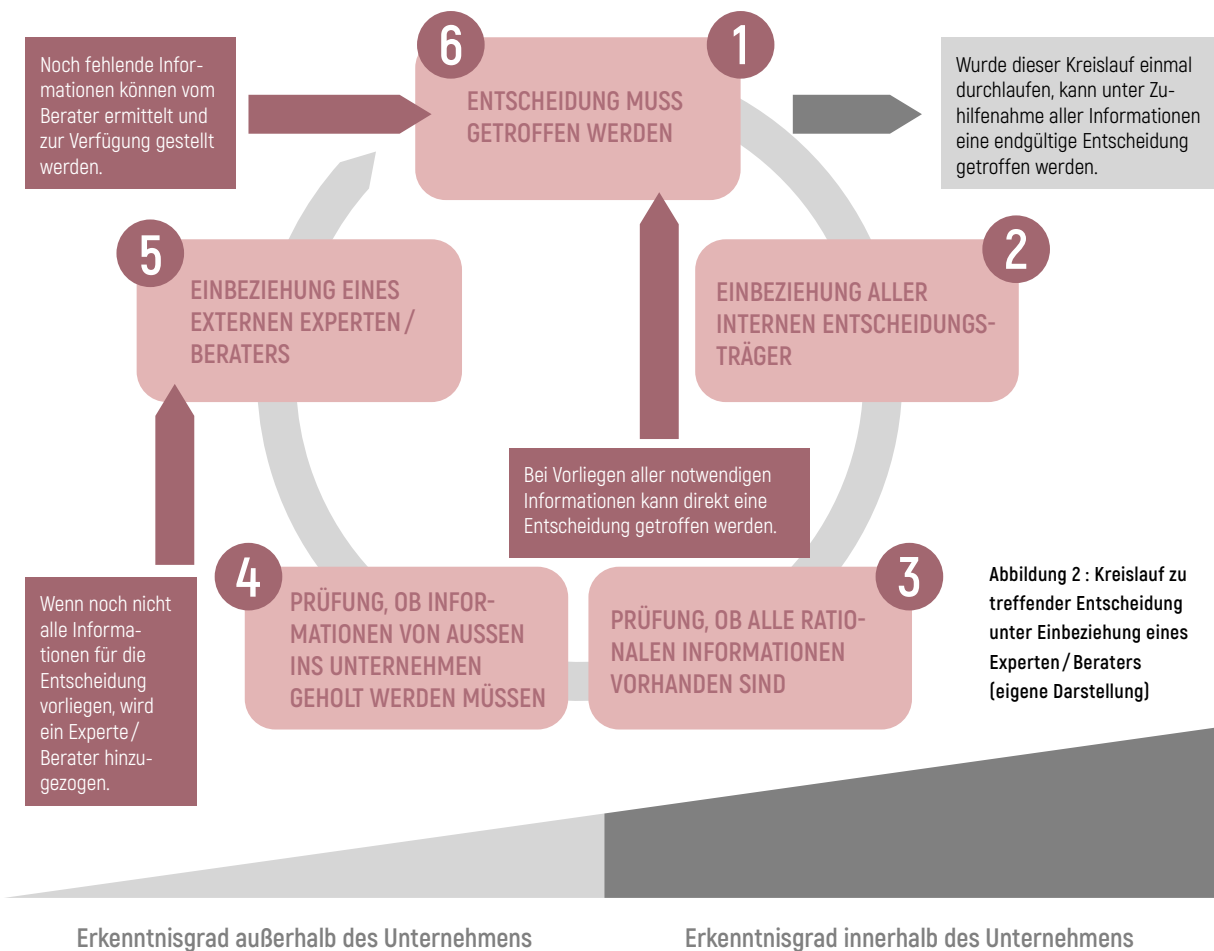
Noch fehlende Informationen können vom Berater ermittelt und zur Verfügung gestellt werden.

6

1

ENTSCHEIDUNG MUSS GETROFFEN WERDEN

Wurde dieser Kreislauf einmal durchlaufen, kann unter Zuhilfenahme aller Informationen eine endgültige Entscheidung getroffen werden.

5

EINBEZIEHUNG EINES EXTERNEN EXPERTEN / BERATERS

2

EINBEZIEHUNG ALLER INTERNEN ENTSCHEIDUNGSTRÄGER

Bei Vorliegen aller notwendigen Informationen kann direkt eine Entscheidung getroffen werden.

4

PRÜFUNG, OB INFORMATIONEN VON AUSSEN INS UNTERNEHMEN GEHOLT WERDEN MÜSSEN

3

PRÜFUNG, OB ALLE RATIONALEN INFORMATIONEN VORHANDEN SIND

Abbildung 2 : Kreislauf zu treffender Entscheidung unter Einbeziehung eines Experten / Beraters (eigene Darstellung)

Wenn noch nicht alle Informationen für die Entscheidung vorliegen, wird ein Experte / Berater hinzugezogen.

Erkenntnisgrad außerhalb des Unternehmens

Erkenntnisgrad innerhalb des Unternehmens